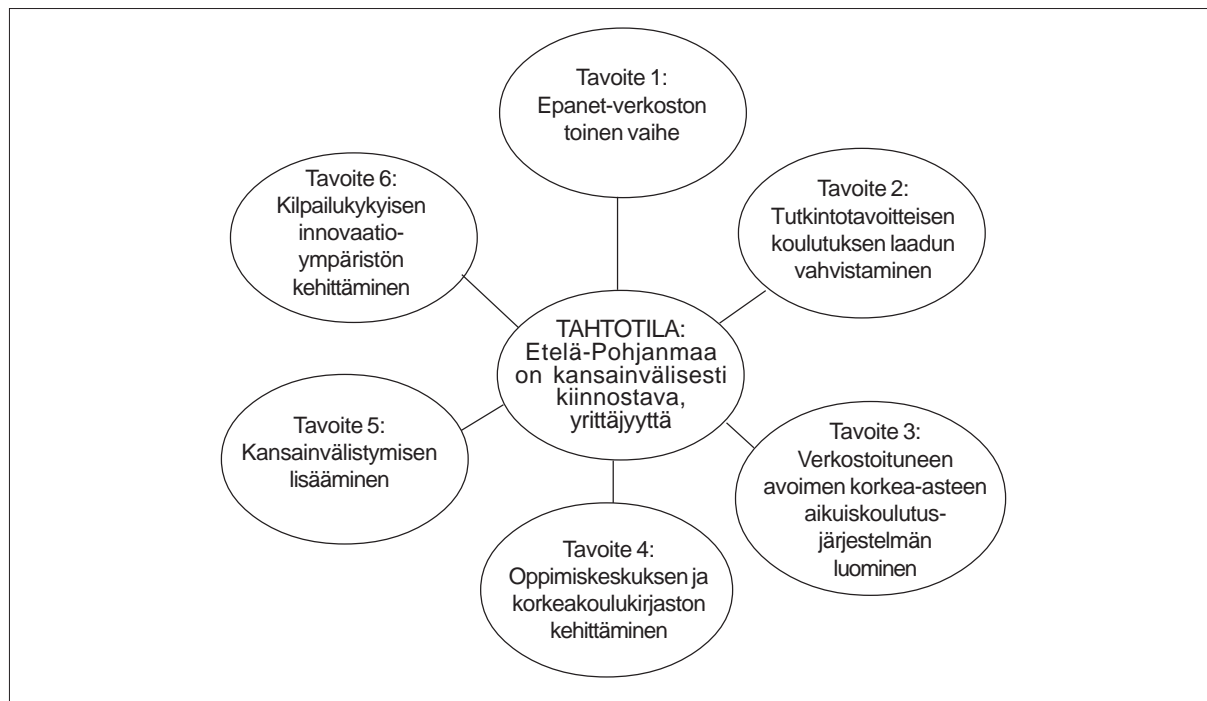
Tavoite 1:
Epanet-verkoston toinen vaihe

Tavoite 6:
Kilpailukykyisen innovaatio-ympäristön kehittäminen

Tavoite 2:
Tutkintotavoitteisen koulutuksen laadun vahvistaminen

TAHTOTILA:
Etelä-Pohjanmaa on kansainvälisesti kiinnostava, yrittäjyyttä

Tavoite 5:
Kansainvälistymisen lisääminen

Tavoite 3:
Verkostoituneen avoimen korkea-asteen aikuiskoulutus-järjestelmän luominen

Tavoite 4:
Oppimiskeskuksen ja korkeakoulukirjaston kehittäminen